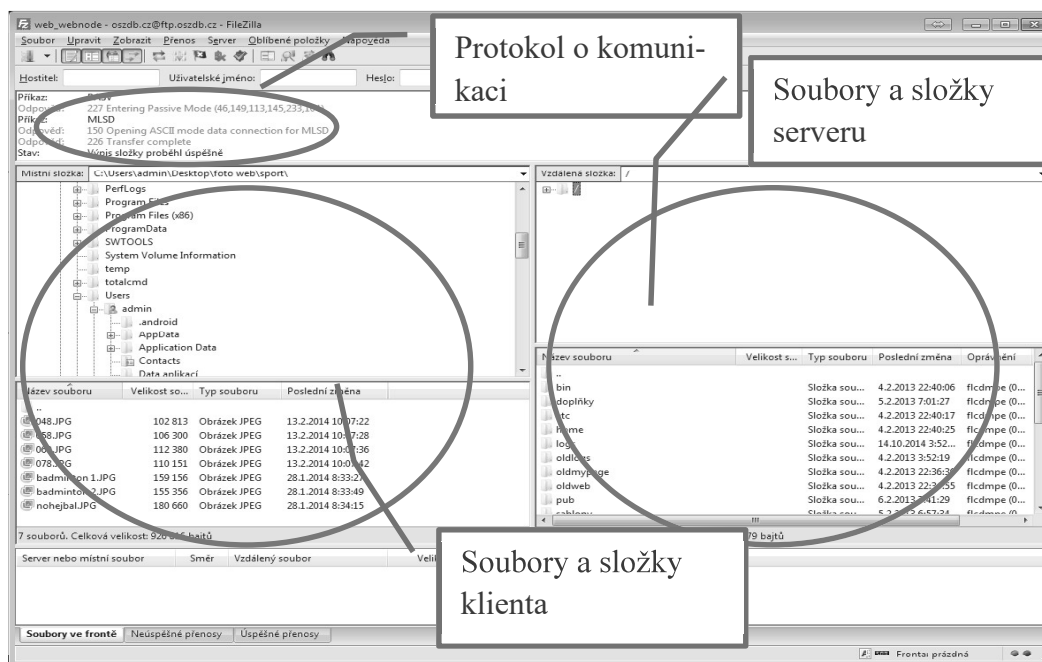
web_webnode - oszdb.cz@ftp.oszdb.cz - FileZilla

Soubor Upravit Zobrazit Přenos Server Oblíbené položky Nápověda

Hostitel: Uživatelské jméno: Heslo:

Protokol o komunikaci

Soubory a složky serveru

Příkaz: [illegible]
Odpověď: 227 Entering Passive Mode (46,149,113,145,233,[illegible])
Příkaz: MLSD
Odpověď: 150 Opening ASCII mode data connection for MLSD
Odpověď: 226 Transfer complete
Stav: Výpis složky proběhl úspěšně

Místní složka: C:\Users\admin\Desktop\foto web\sport\

PerfLogs
Program Files
Program Files (x86)
ProgramData
SWTOOLS
System Volume Information
temp
totalcmd
Users
admin
.android
AppData
Application Data
Contacts
Data aplikací

Vzdálená složka: /

| Název souboru | Velikost so... | Typ souboru | Poslední změna |
|---|---|---|---|
| .. | | | |
| 048.JPG | 102 813 | Obrázek JPEG | 13.2.2014 10:07:22 |
| 058.JPG | 106 300 | Obrázek JPEG | 13.2.2014 10:07:28 |
| 06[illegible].JPG | 112 380 | Obrázek JPEG | 13.2.2014 10:07:36 |
| 078.JPG | 110 151 | Obrázek JPEG | 13.2.2014 10:07:42 |
| badminton 1.JPG | 159 156 | Obrázek JPEG | 28.1.2014 8:33:2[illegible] |
| badminton 2.JPG | 155 356 | Obrázek JPEG | 28.1.2014 8:33:49 |
| nohejbal.JPG | 180 660 | Obrázek JPEG | 28.1.2014 8:34:15 |

7 souborů. Celková velikost: 926 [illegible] bajtů

| Název souboru | Velikost s... | Typ souboru | Poslední změna | Oprávnění |
|---|---|---|---|---|
| .. | | | | |
| bin | | Složka sou... | 4.2.2013 22:40:06 | flcdmpe (0... |
| doplňky | | Složka sou... | 5.2.2013 7:01:27 | flcdmpe (0... |
| etc | | Složka sou... | 4.2.2013 22:40:17 | flcdmpe (0... |
| home | | Složka sou... | 4.2.2013 22:40:25 | flcdmpe (0... |
| logs | | Složka sou... | 14.10.2014 3:52... | flcdmpe (0... |
| oldlogs | | Složka sou... | 4.2.2013 3:52:19 | flcdmpe (0... |
| oldmypage | | Složka sou... | 4.2.2013 22:36:3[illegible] | flcdmpe (0... |
| oldweb | | Složka sou... | 4.2.2013 22:3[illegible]:55 | flcdmpe (0... |
| pub | | Složka sou... | 6.2.2013 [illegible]:41:29 | flcdmpe (0... |

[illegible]79 bajtů

Server nebo místní soubor Směr Vzdálený soubor Veli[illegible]

Soubory a složky klienta

Soubory ve frontě Neúspěšné přenosy Úspěšné přenosy

Fronta: prázdná